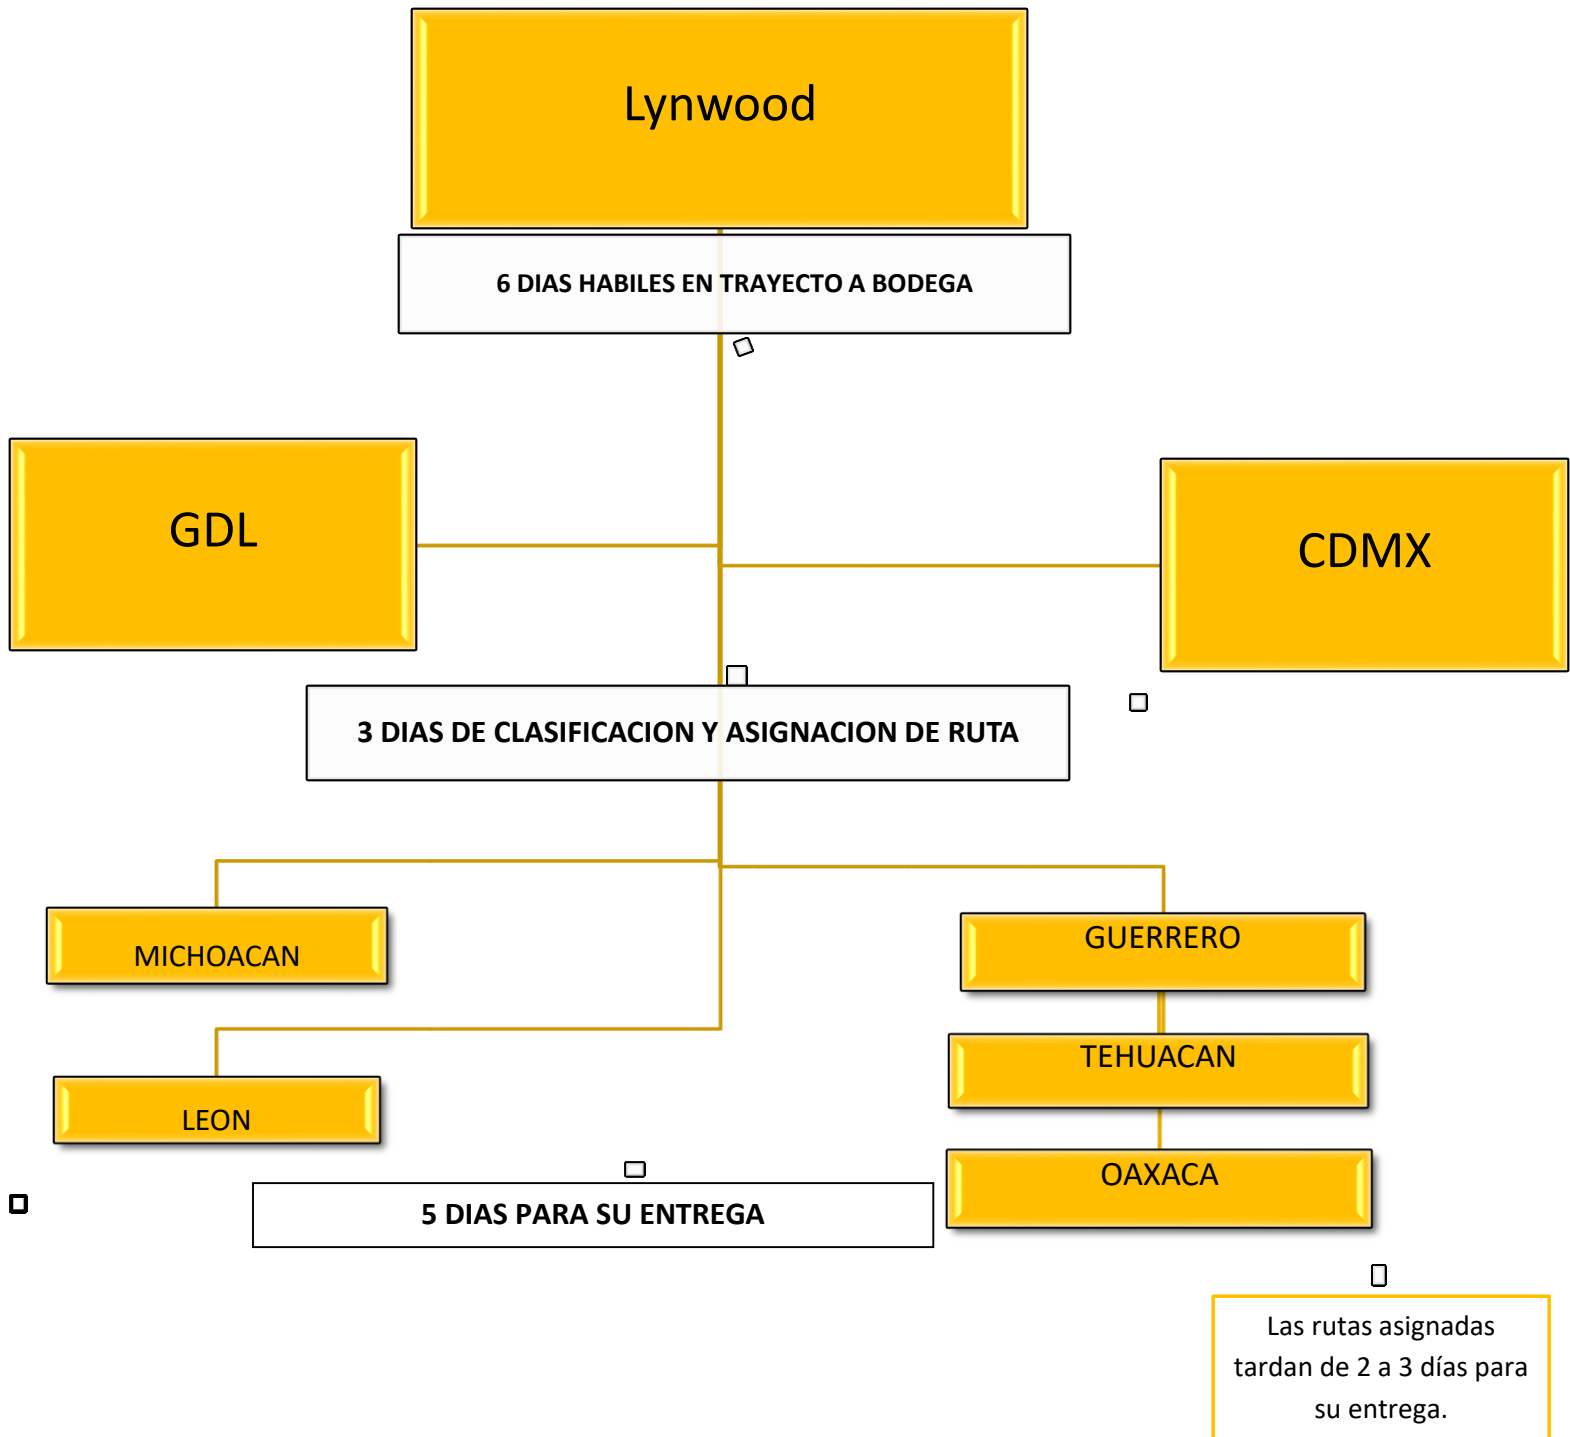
Lynwood

6 DIAS HABILES EN TRAYECTO A BODEGA

GDL

CDMX

3 DIAS DE CLASIFICACION Y ASIGNACION DE RUTA

MICHOACAN

GUERRERO

TEHUACAN

LEON

OAXACA

5 DIAS PARA SU ENTREGA

Las rutas asignadas tardan de 2 a 3 días para su entrega.